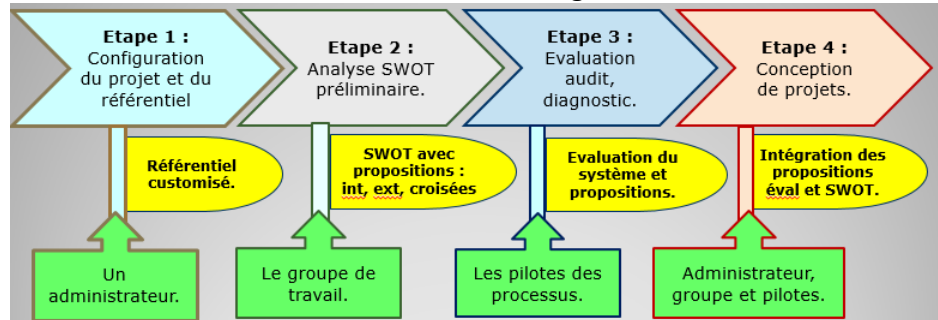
Etape 1 :
Configuration du projet et du référentiel

Référentiel customisé.

Un administrateur.

Etape 2 :
Analyse SWOT préliminaire.

SWOT avec propositions : int, ext, croisées

Le groupe de travail.

Etape 3 :
Evaluation audit, diagnostic.

Evaluation du système et propositions.

Les pilotes des processus.

Etape 4 :
Conception de projets.

Intégration des propositions éval et SWOT.

Administrateur, groupe et pilotes.